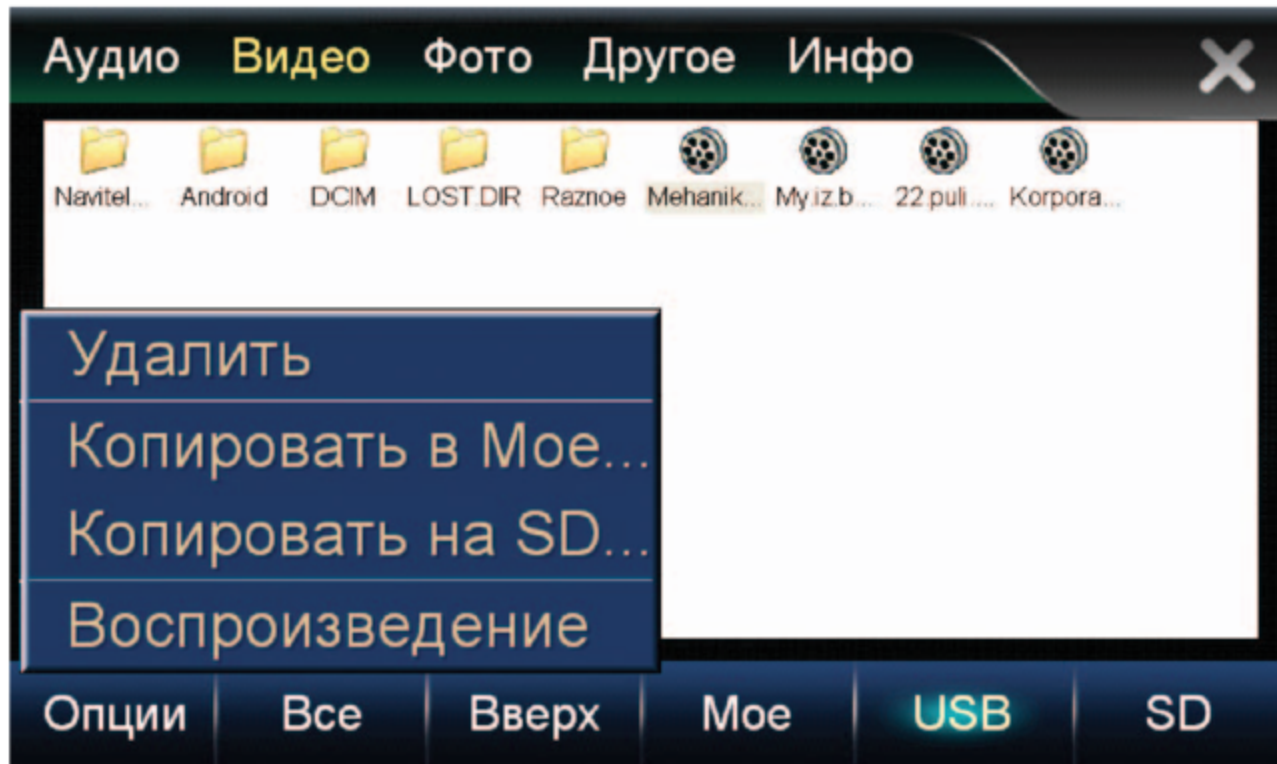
Аудио Видео Фото Другое Инфо

Navitel... Android DCIM LOST.DIR Raznoe Mehanik... My.iz.b... 22.puli.... Korpora...

Удалить

Копировать в Мое...

Копировать на SD...

Воспроизведение

Опции Все Вверх Мое USB SD